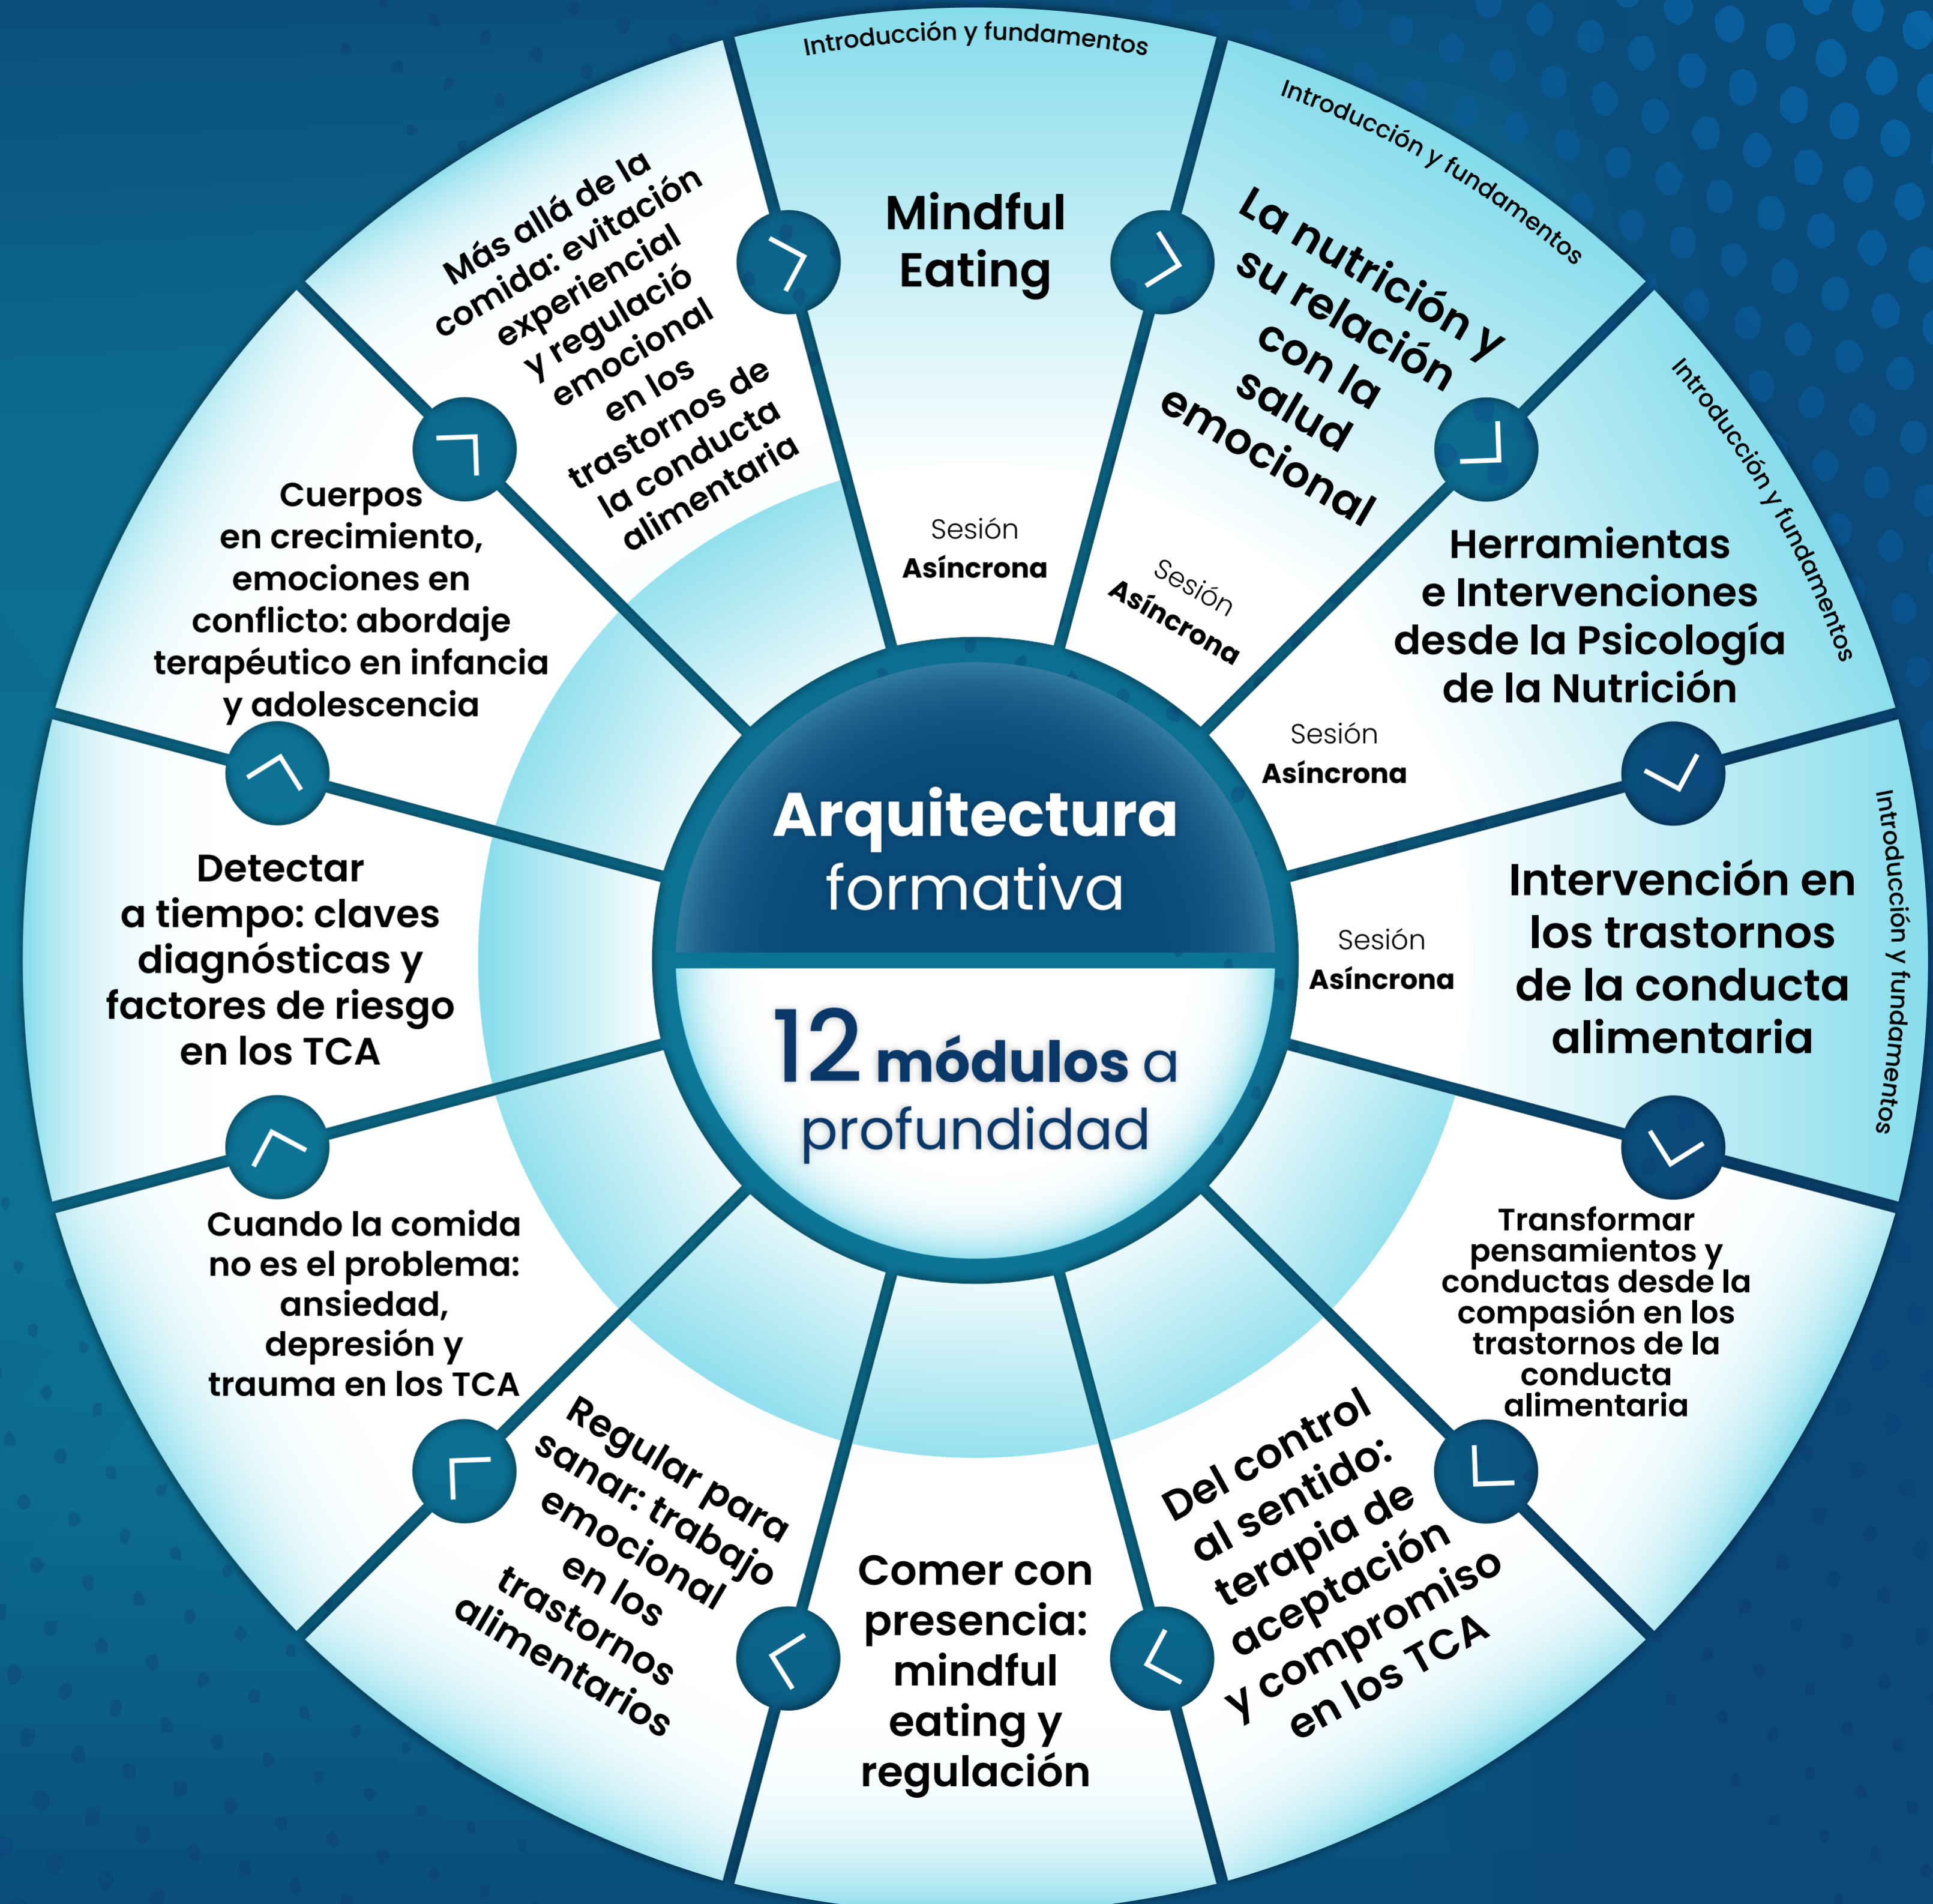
Introducción y fundamentos

Mindful Eating

Sesión
Asíncrona

Introducción y fundamentos

La nutrición y su relación con la salud emocional

Sesión
Asíncrona

Introducción y fundamentos

Herramientas e Intervenciones desde la Psicología de la Nutrición

Sesión
Asíncrona

Introducción y fundamentos

Intervención en los trastornos de la conducta alimentaria

Sesión
Asíncrona

Transformar pensamientos y conductas desde la compasión en los trastornos de la conducta alimentaria

Del control al sentido: terapia de aceptación y compromiso en los TCA

Comer con presencia: mindful eating y regulación

Regular para sanar: trabajo emocional en los trastornos alimentarios

Cuando la comida no es el problema: ansiedad, depresión y trauma en los TCA

Detectar a tiempo: claves diagnósticas y factores de riesgo en los TCA

Cuerpos en crecimiento, emociones en conflicto: abordaje terapéutico en infancia y adolescencia

Más allá de la comida: evitación experiencial y regulació emocional en los trastornos de la conducta alimentaria

Arquitectura formativa

12 módulos a profundidad